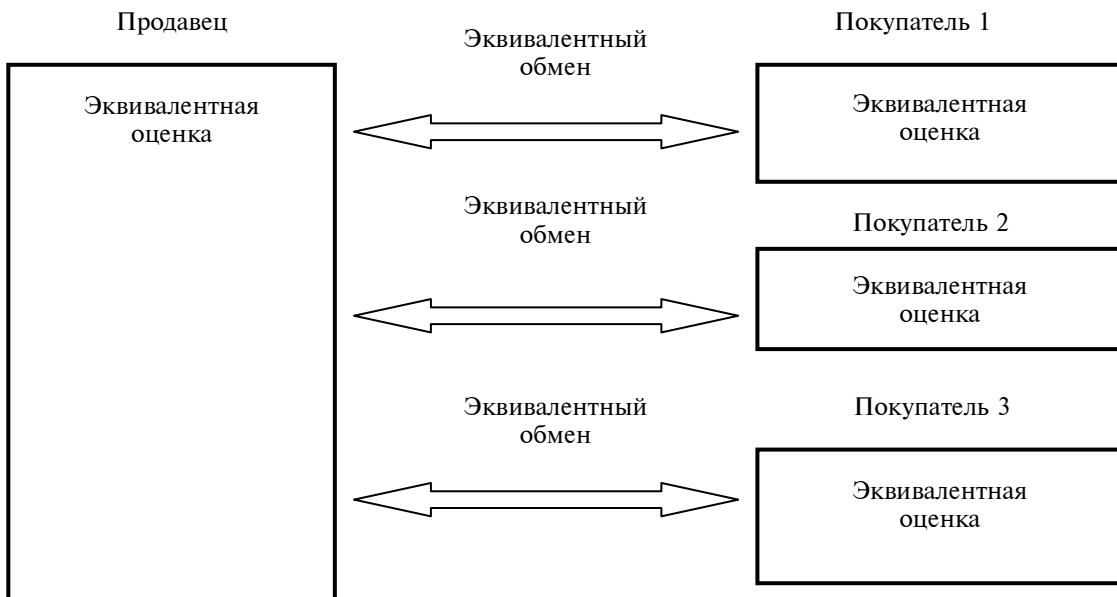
Продавец

Эквивалентная оценка

Эквивалентный обмен

Покупатель 1

Эквивалентная оценка

Эквивалентный обмен

Покупатель 2

Эквивалентная оценка

Эквивалентный обмен

Покупатель 3

Эквивалентная оценка